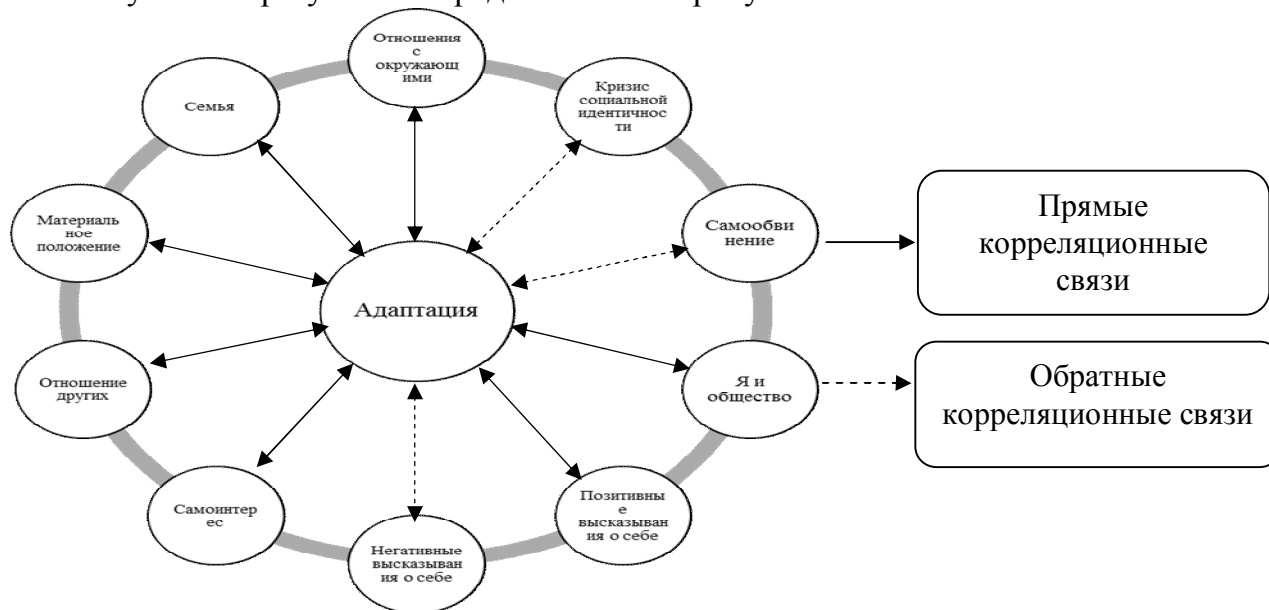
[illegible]

Отношения с окружающими

Кризис социальной идентичности

Семья

Материальное положение

Самообвинение

Прямые корреляционные связи

Адаптация

Отношение других

Я и общество

Обратные корреляционные связи

Самоинтерес

Позитивные высказывания о себе

Негативные высказывания о себе